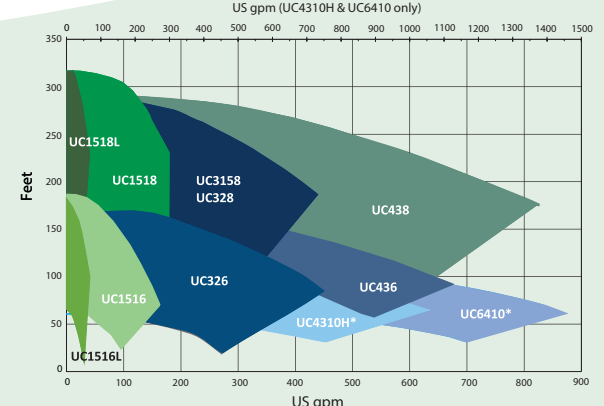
US gpm (UC4310H & UC6410 only)

0 100 200 300 400 500 600 700 800 900 1000 1100 1200 1300 1400 1500

350
300
250
200
150
100
50
0

Feet

UC1518L
UC1518
UC3158
UC328
UC438
UC326
UC436
UC1516
UC4310H*
UC6410*
UC1516L

0 100 200 300 400 500 600 700 800 900

US gpm